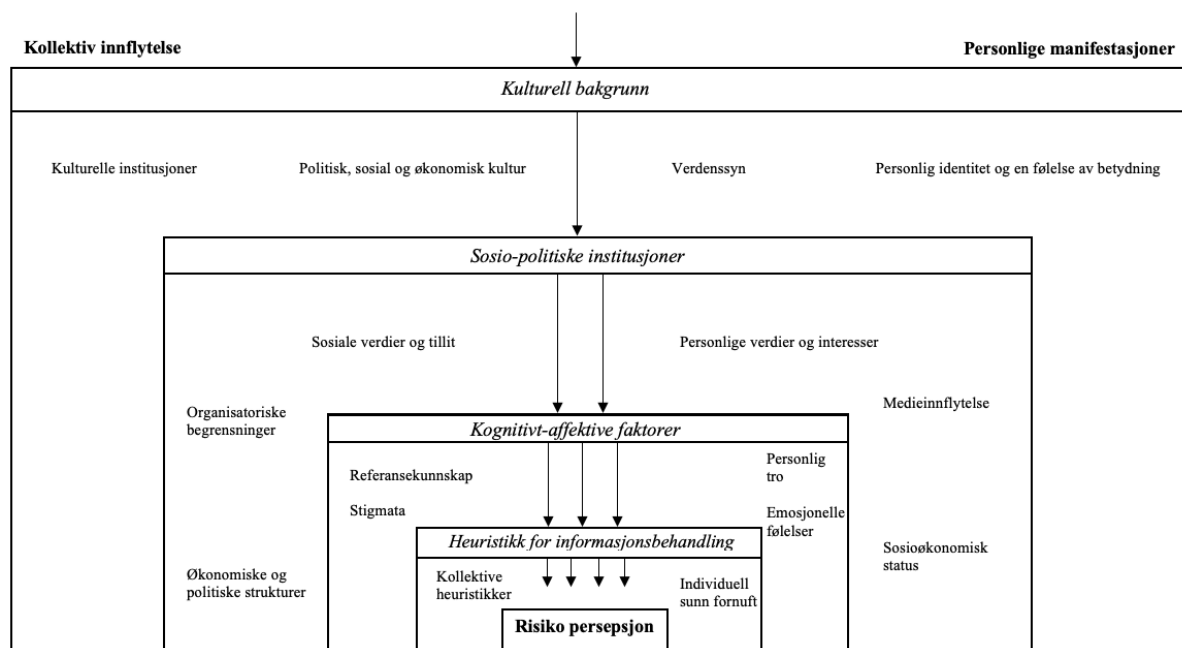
Kollektiv innflytelse

Personlige manifestasjoner

Kulturell bakgrunn

Kulturelle institusjoner

Politisk, sosial og økonomisk kultur

Verdenssyn

Personlig identitet og en følelse av betydning

Sosio-politiske institusjoner

Sosiale verdier og tillit

Personlige verdier og interesser

Organisatoriske begrensninger

Medieinnflytelse

Kognitivt-affektive faktorer

Referansekunnskap

Personlig tro

Stigmata

Emosjonelle følelser

Heuristikk for informasjonsbehandling

Sosioøkonomisk status

Økonomiske og politiske strukturer

Kollektive heuristikker

Individuell sunn fornuft

Risiko persepsjon